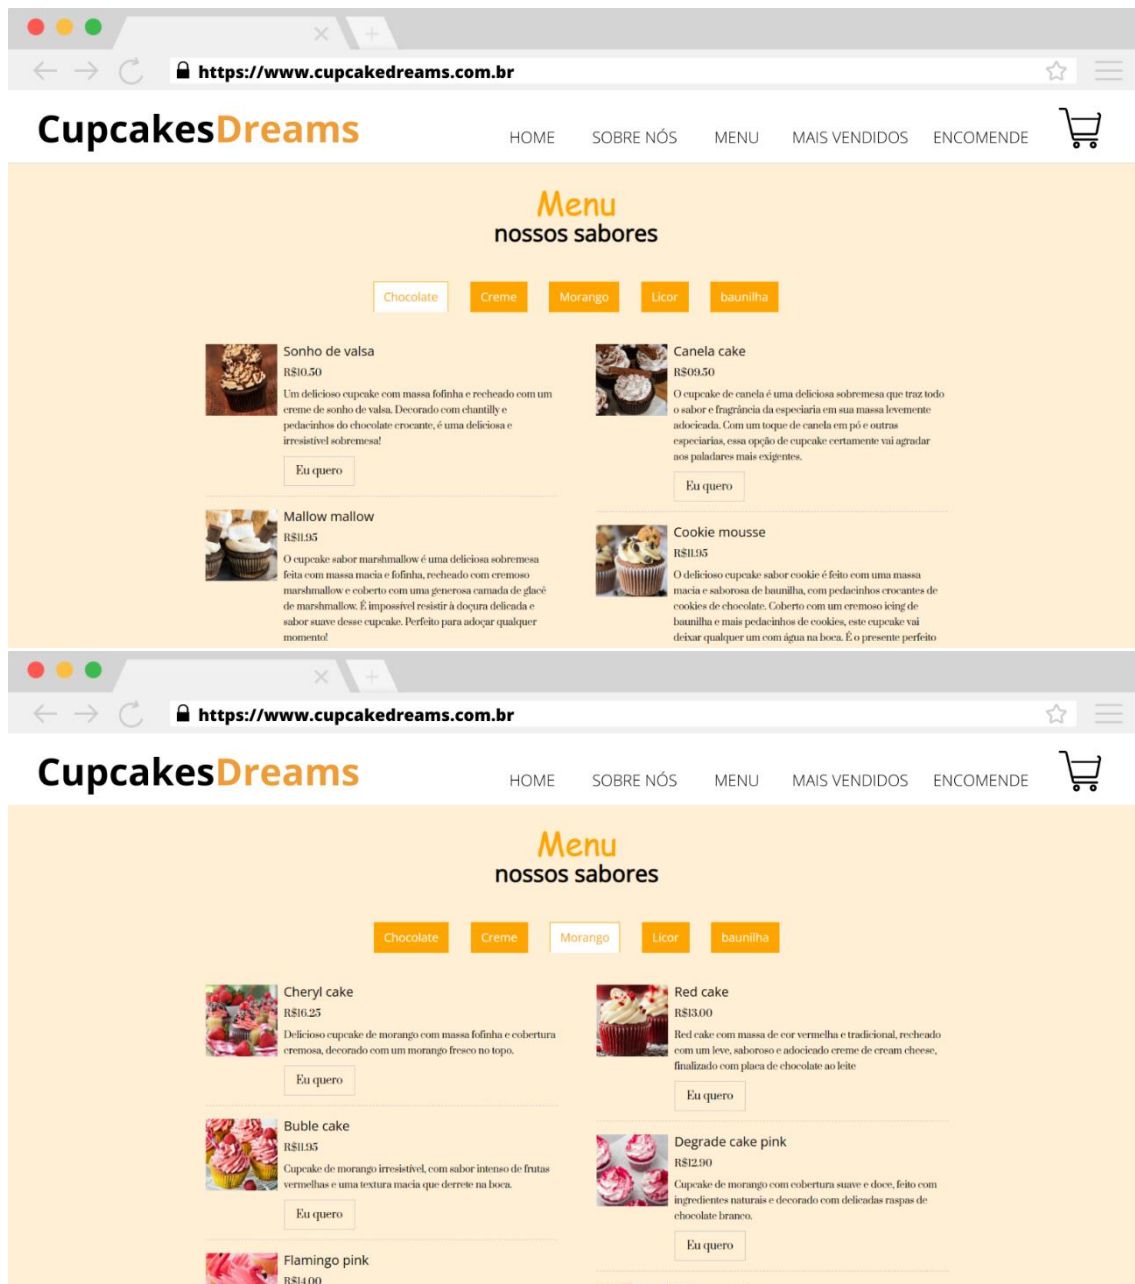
https://www.cupcakedreams.com.br

CupcakesDreams

HOME SOBRE NÓS MENU MAIS VENDIDOS ENCOMENDE

Menu
nossos sabores

Chocolate Creme Morango Licor baunilha

Sonho de valsa
R$10.50
Um delicioso cupcake com massa fofinha e recheado com um creme de sonho de valsa. Decorado com chantilly e pedacinhos do chocolate crocante, é uma deliciosa e irresistível sobremesa!
Eu quero

Mallow mallow
R$11.95
O cupcake sabor marshmallow é uma deliciosa sobremesa feita com massa macia e fofinha, recheado com cremoso marshmallow e coberto com uma generosa camada de glacê de marshmallow. É impossível resistir à doçura delicada e sabor suave desse cupcake. Perfeito para adoçar qualquer momento!

Canela cake
R$09.50
O cupcake de canela é uma deliciosa sobremesa que traz todo o sabor e fragrância da especiaria em sua massa levemente adocicada. Com um toque de canela em pó e outras especiarias, essa opção de cupcake certamente vai agradar aos paladares mais exigentes.
Eu quero

Cookie mousse
R$11.95
O delicioso cupcake sabor cookie é feito com uma massa macia e saborosa de baunilha, com pedacinhos crocantes de cookies de chocolate. Coberto com um cremoso icing de baunilha e mais pedacinhos de cookies, este cupcake vai deixar qualquer um com água na boca. É o presente perfeito

https://www.cupcakedreams.com.br

CupcakesDreams

HOME SOBRE NÓS MENU MAIS VENDIDOS ENCOMENDE

Menu
nossos sabores

Chocolate Creme Morango Licor baunilha

Cheryl cake
R$16.25
Delicioso cupcake de morango com massa fofinha e cobertura cremosa, decorado com um morango fresco no topo.
Eu quero

Buble cake
R$11.95
Cupcake de morango irresistível, com sabor intenso de frutas vermelhas e uma textura macia que derrete na boca.
Eu quero

Flamingo pink
R$14.00

Red cake
R$13.00
Red cake com massa de cor vermelha e tradicional, recheado com um leve, saboroso e adocicado creme de cream cheese, finalizado com placa de chocolate ao leite
Eu quero

Degrade cake pink
R$12.90
Cupcake de morango com cobertura suave e doce, feito com ingredientes naturais e decorado com delicadas raspas de chocolate branco.
Eu quero